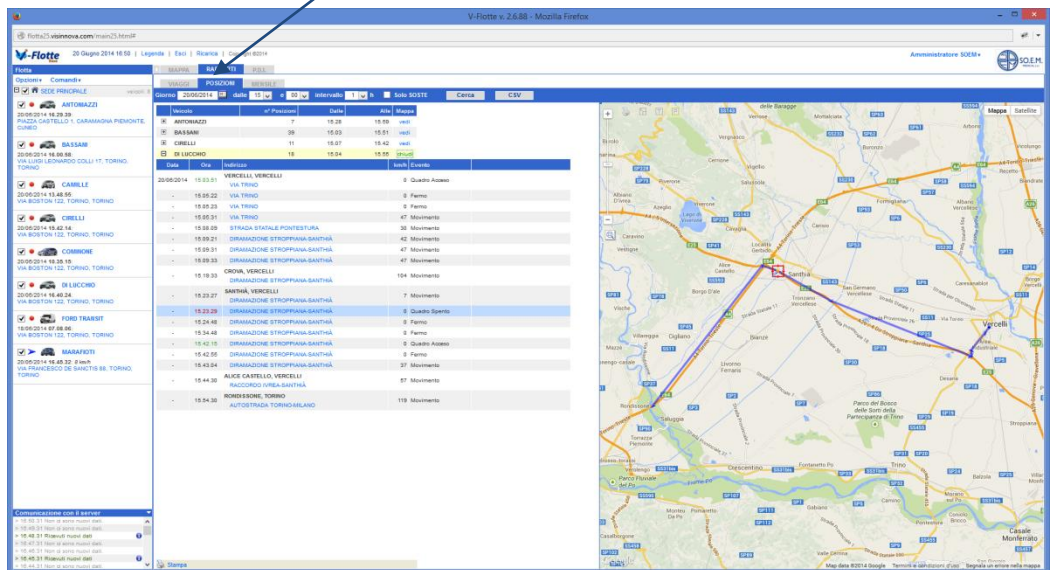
V-Flotte v. 2.6.88 - Mozilla Firefox

flotte25.visinnova.com/main25.html#

V-Flotte 20 Giugno 2014 16:50 | Legenda | Esci | Ricarica | Copyright ©2014

Amministratore SOEM▾

SO.E.M.

Flotta

Opzioni▾ Comandi▾

SEDE PRINCIPALE

ANTONIAZZI
20/06/2014 16.29.39
PIAZZA CASTELLO 1, CARMAGNA PIEMONTE, CUNEO

BASSANI
20/06/2014 16.06.56
VIA LUIGI LEONARDO COLLI 17, TORINO, TORINO

CAMILLE
20/06/2014 13.48.55
VIA BOSTON 122, TORINO, TORINO

CIRELLI
20/06/2014 15.42.14
VIA BOSTON 122, TORINO, TORINO

COMMONE
20/06/2014 16.35.18
VIA BOSTON 122, TORINO, TORINO

DI LUCCHIO
20/06/2014 16.40.24
VIA BOSTON 122, TORINO, TORINO

FORD TRANSIT
18/06/2014 07.08.06
VIA BOSTON 122, TORINO, TORINO

MARAFIOTI
20/06/2014 16.48.32 2 km/h
VIA FRANCESCO DE SANCTIS 88, TORINO, TORINO

Comunicazione con il server
16.50.31 Non ci sono nuovi dati
16.49.31 Non ci sono nuovi dati
16.48.31 Ricevuti nuovi dati
16.47.31 Non ci sono nuovi dati
16.46.31 Non ci sono nuovi dati
16.45.31 Ricevuti nuovi dati
16.44.31 Non ci sono nuovi dati

MAPPA RAPPORTI FULL

VIAGGI POSIZIONI SERVIZI

Giorno 20/06/2014 dalle 10 : 00 intervallo 1 h Solo SOSTE Cerca CSV

| Veicolo | n° Posizioni | Dalle | Alle | Mappa |
|---|---|---|---|---|
| ANTONIAZZI | 7 | 15.26 | 15.59 | vedi |
| BASSANI | 39 | 15.03 | 15.51 | vedi |
| CIRELLI | 11 | 15.07 | 15.42 | vedi |
| DI LUCCHIO | 19 | 15.04 | 15.55 | chiudi |

| Data | Ora | Indirizzo | km/h | Evento |
|---|---|---|---|---|
| 20/06/2014 | 15.03.51 | VERCELLI, VERCELLI VIA TRINO | 0 | Quadro Acceso |
| - | 15.05.22 | VIA TRINO | 0 | Fermo |
| - | 15.05.23 | VIA TRINO | 0 | Fermo |
| - | 15.05.31 | VIA TRINO | 47 | Movimento |
| - | 15.08.09 | STRADA STATALE PONTESTURA | 30 | Movimento |
| - | 15.09.21 | DIRAMAZIONE STROPPIANA-SANTHIÀ | 42 | Movimento |
| - | 15.09.31 | DIRAMAZIONE STROPPIANA-SANTHIÀ | 47 | Movimento |
| - | 15.09.33 | DIRAMAZIONE STROPPIANA-SANTHIÀ | 47 | Movimento |
| - | 15.19.33 | CROVA, VERCELLI DIRAMAZIONE STROPPIANA-SANTHIÀ | 104 | Movimento |
| - | 15.23.27 | SANTHIÀ, VERCELLI DIRAMAZIONE STROPPIANA-SANTHIÀ | 7 | Movimento |
| - | 15.23.29 | DIRAMAZIONE STROPPIANA-SANTHIÀ | 0 | Quadro Spento |
| - | 15.24.48 | DIRAMAZIONE STROPPIANA-SANTHIÀ | 0 | Fermo |
| - | 15.34.48 | DIRAMAZIONE STROPPIANA-SANTHIÀ | 0 | Fermo |
| - | 15.42.15 | DIRAMAZIONE STROPPIANA-SANTHIÀ | 0 | Quadro Acceso |
| - | 15.42.56 | DIRAMAZIONE STROPPIANA-SANTHIÀ | 0 | Fermo |
| - | 15.43.04 | DIRAMAZIONE STROPPIANA-SANTHIÀ | 37 | Movimento |
| - | 15.44.30 | ALICE CASTELLO, VERCELLI RACCORDO IVREA-SANTHIÀ | 57 | Movimento |
| - | 15.54.30 | RONDISSONE, TORINO AUTOSTRADA TORINO-MILANO | 119 | Movimento |

Stampa

Mappa Satellite

Santhià Vercelli Cigliano Saluggia Crescentino Trino Casale Monferrato Livorno Ferraris Bianzè Tronzano Vercellese San Germano Vercellese Borgo d'Ale Alice Castello Cavaglià Viverone Azeglio Caravino Fontanetto Po Stroppiana Gabiano

Map data ©2014 Google Termini e condizioni d'uso Segnala un errore nella mappa